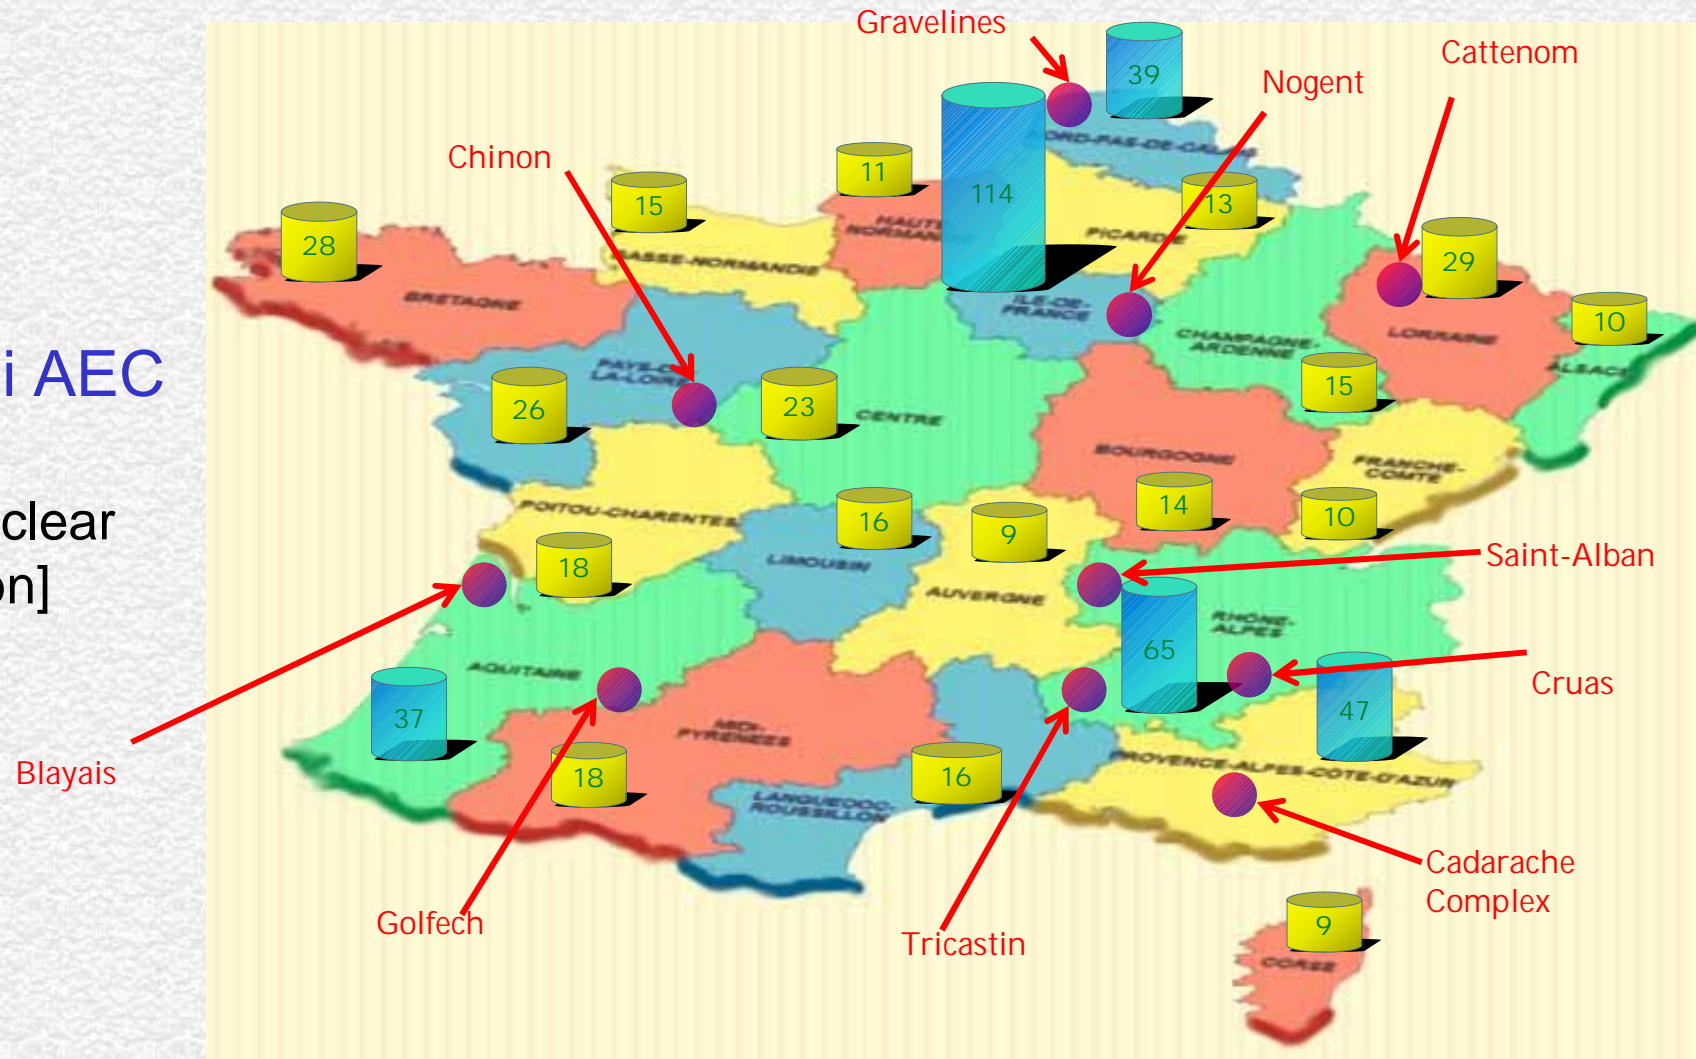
i AEC

clear
on]

Gravelines
39
Cattenom
Nogent
Chinon
11
114
15
13
NORD-PAS-DE-CALAIS
HAUTE NORMANDIE
PICARDIE
28
29
BASSE-NORMANDIE
BRETAGNE
ILE-DE-FRANCE
10
CHAMPAGNE-ARDENNE
LORRAINE
ALSACE
PAYS-DE-LA-LOIRE
15
26
23
CENTRE
BOURGOGNE
FRANCHE-COMTE
POITOU-CHARENTES
16
9
14
10
Saint-Alban
LIMOUSIN
18
AUVERGNE
RHONE-ALPES
65
Cruas
AQUITAINE
47
37
MIDI-PYRENEES
Blayais
18
16
PROVENCE-ALPES-COTE-D'AZUR
LANGUEDOC-ROUSSILLON
Cadarache Complex
9
CORSE
Golfech
Tricastin